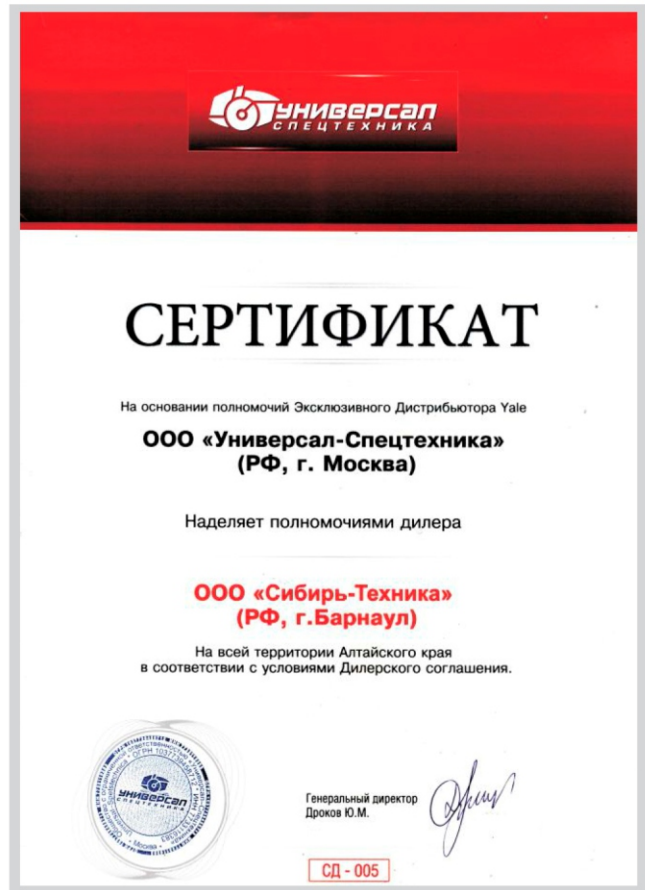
Универсал
СПЕЦТЕХНИКА

СЕРТИФИКАТ

На основании полномочий Эксклюзивного Дистрибьютора Yale

ООО «Универсал-Спецтехника»
(РФ, г. Москва)

Наделяет полномочиями дилера

ООО «Сибирь-Техника»
(РФ, г.Барнаул)

На всей территории Алтайского края
в соответствии с условиями Дилерского соглашения.

Универсал
СПЕЦТЕХНИКА
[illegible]
Москва

Генеральный директор
Дроков Ю.М.

СД - 005